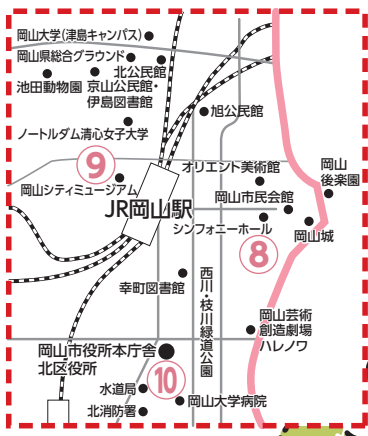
岡山大学（津島キャンパス）
岡山県総合グラウンド
池田動物園
北公民館
京山公民館・
伊島図書館
旭公民館
ノートルダム清心女子大学
9
岡山シティミュージアム
オリエント美術館
岡山
後楽園
JR岡山駅
岡山市民会館
シンフォニーホール
岡山城
8
西川・枝川緑道公園
幸町図書館
岡山芸術
創造劇場
ハレノワ
岡山市役所本庁舎
北区役所
10
水道局
北消防署
岡山大学病院